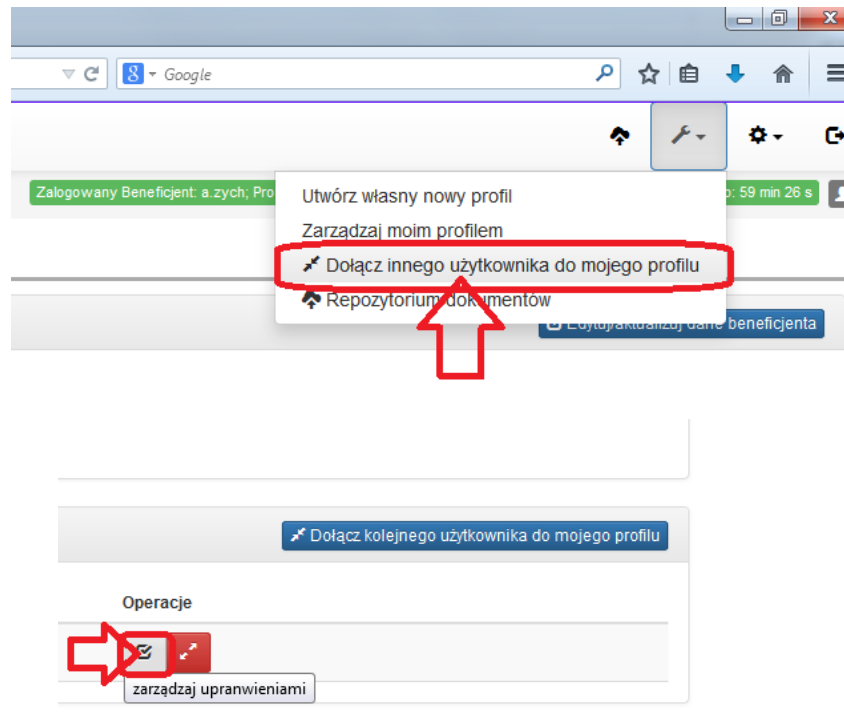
Google

Zalogowany Beneficjent: a.zych; Pro

Utwórz własny nowy profil

Zarządzaj moim profilem

Dołącz innego użytkownika do mojego profilu

Repozytorium dokumentów

p: 59 min 26 s

Edytuj/aktualizuj dane beneficjenta

Dołącz kolejnego użytkownika do mojego profilu

Operacje

zarządzaj upranwieniami